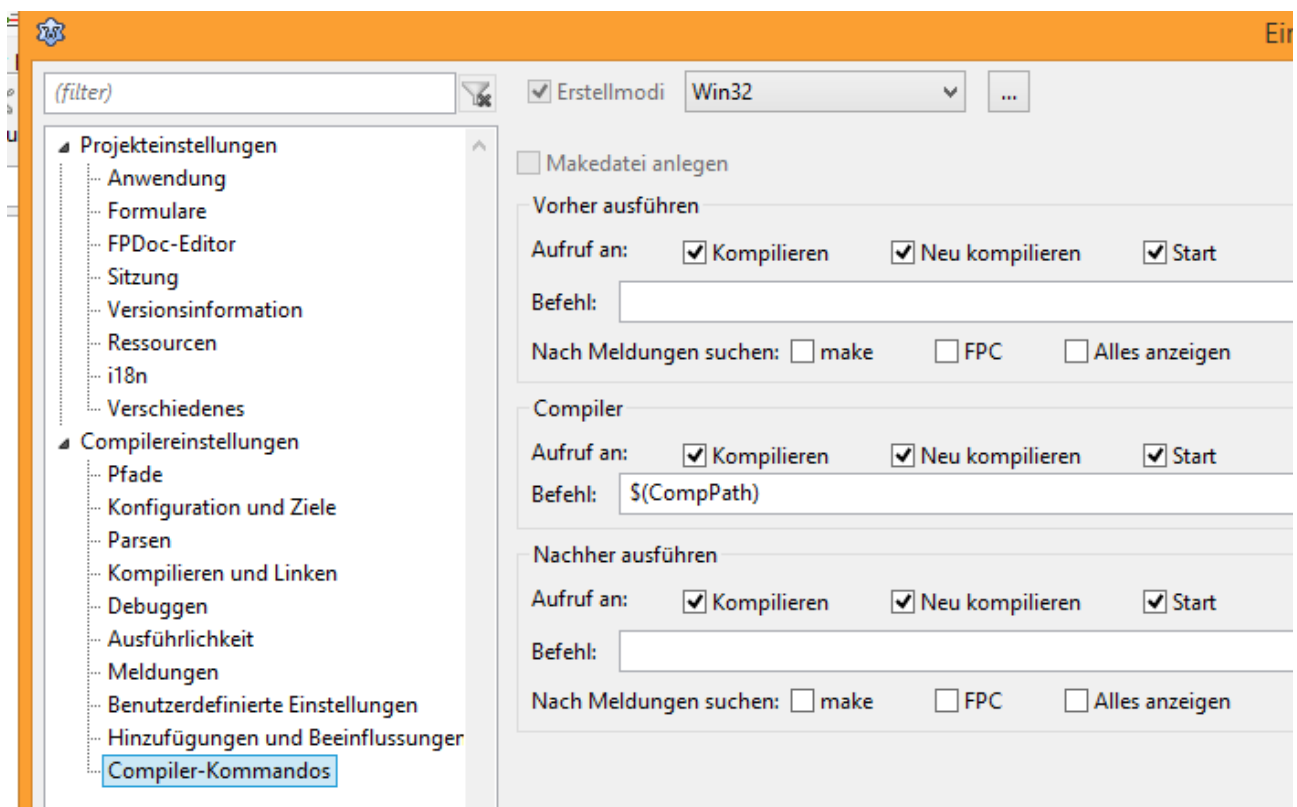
Ei

(filter)

Projekteinstellungen
Anwendung
Formulare
FPDoc-Editor
Sitzung
Versionsinformation
Ressourcen
i18n
Verschiedenes
Compilereinstellungen
Pfade
Konfiguration und Ziele
Parsen
Kompilieren und Linken
Debuggen
Ausführlichkeit
Meldungen
Benutzerdefinierte Einstellungen
Hinzufügungen und Beeinflussunger
Compiler-Kommandos

Erstellmodi Win32 ...

Makedatei anlegen

Vorher ausführen
Aufruf an: Kompilieren Neu kompilieren Start
Befehl:
Nach Meldungen suchen: make FPC Alles anzeigen

Compiler
Aufruf an: Kompilieren Neu kompilieren Start
Befehl: $(CompPath)

Nachher ausführen
Aufruf an: Kompilieren Neu kompilieren Start
Befehl:
Nach Meldungen suchen: make FPC Alles anzeigen